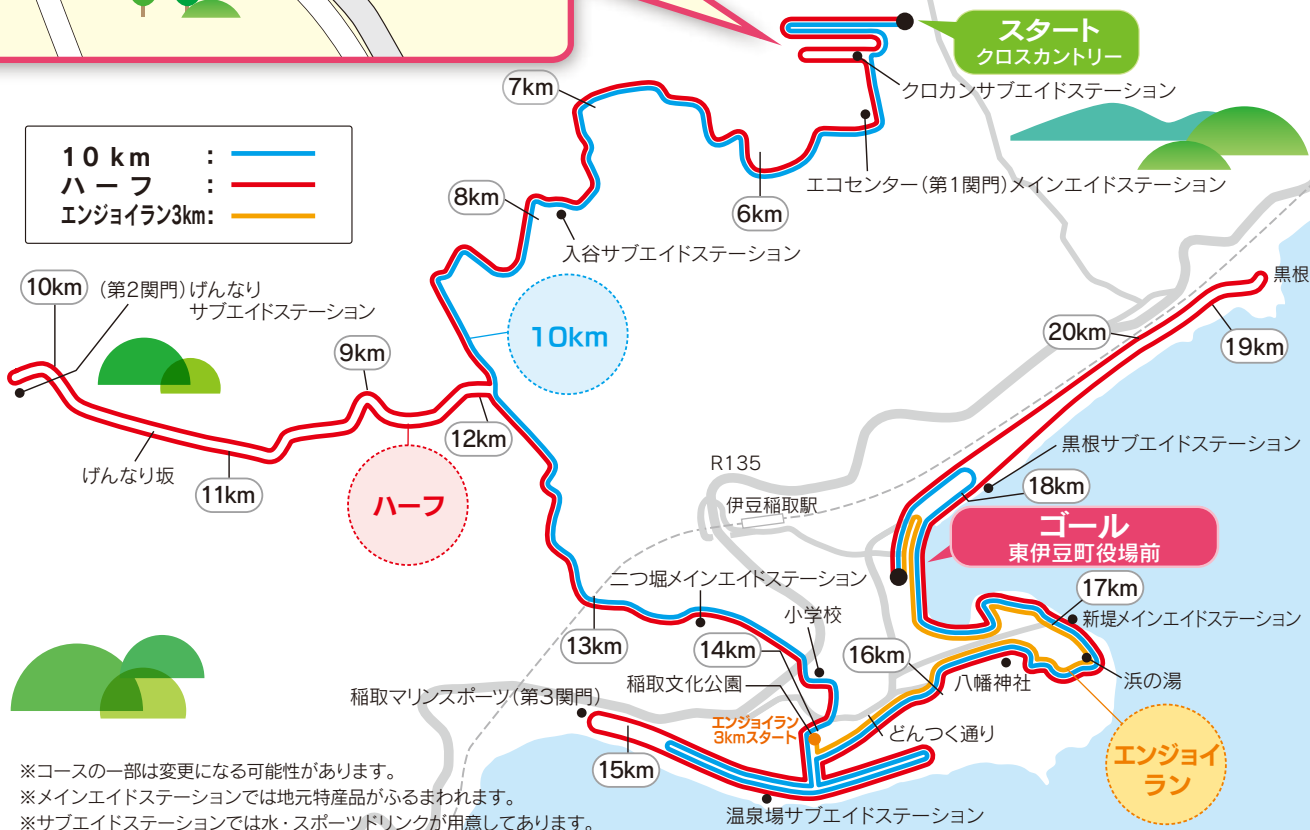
スタート
クロスカントリー
クロカンサブエイドステーション
7km
10km :
ハーフ :
エンジョイラン3km:
エコセンター(第1関門)メインエイドステーション
6km
8km
入谷サブエイドステーション
10km
(第2関門)げんなり
サブエイドステーション
10km
9km
黒根
20km
19km
げんなり坂
11km
12km
ハーフ
黒根サブエイドステーション
R135
18km
伊豆稲取駅
ゴール
東伊豆町役場前
二つ堀メインエイドステーション
17km
新堤メインエイドステーション
13km
小学校
14km
16km
浜の湯
八幡神社
稲取文化公園
稲取マリンスポーツ(第3関門)
エンジョイラン
3kmスタート
どんつく通り
エンジョイラン
15km
※コースの一部は変更になる可能性があります。
※メインエイドステーションでは地元特産品がふるまわれます。
※サブエイドステーションでは水・スポーツドリンクが用意してあります。
温泉場サブエイドステーション